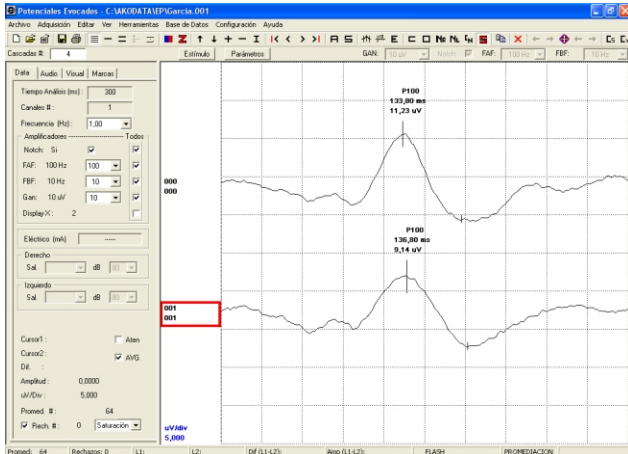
Potenciales Evocados - C:\AKODATA\EP\Garcia.001

Archivo Adquisición Editar Ver Herramientas Base de Datos Configuración Ayuda

Cascadas #: 4 Estímulo Parámetros GAN: 10 uV Notch FAF: 100 Hz FBF: 10 Hz

Data Audio Visual Marcas

Tiempo Análisis (ms): 300
Canales #: 1
Frecuencia (Hz): 1,00
Amplificadores Todos
Notch: Si
FAF: 100 Hz 100
FBF: 10 Hz 10
Gan: 10 uV 10
Display X: 2

Eléctrico (mA) -----
Derecho
Sal. dB 80
Izquierdo
Sal. dB 80

Cursor1: Aten
Cursor2: AVG
Dif. :
Amplitud: 0,0000
uV/Div: 5,000
Promed. #: 64
Rech. #: 0 Saturación

000
000

P100
133,80 ms
11,23 uV

P100
136,80 ms
9,14 uV

001
001

uV/div
5,000

Promed: 64 Rechazos: 0 L1: L2: Dif (L1-L2): Amp (L1-L2): FLASH PROMEDIACION